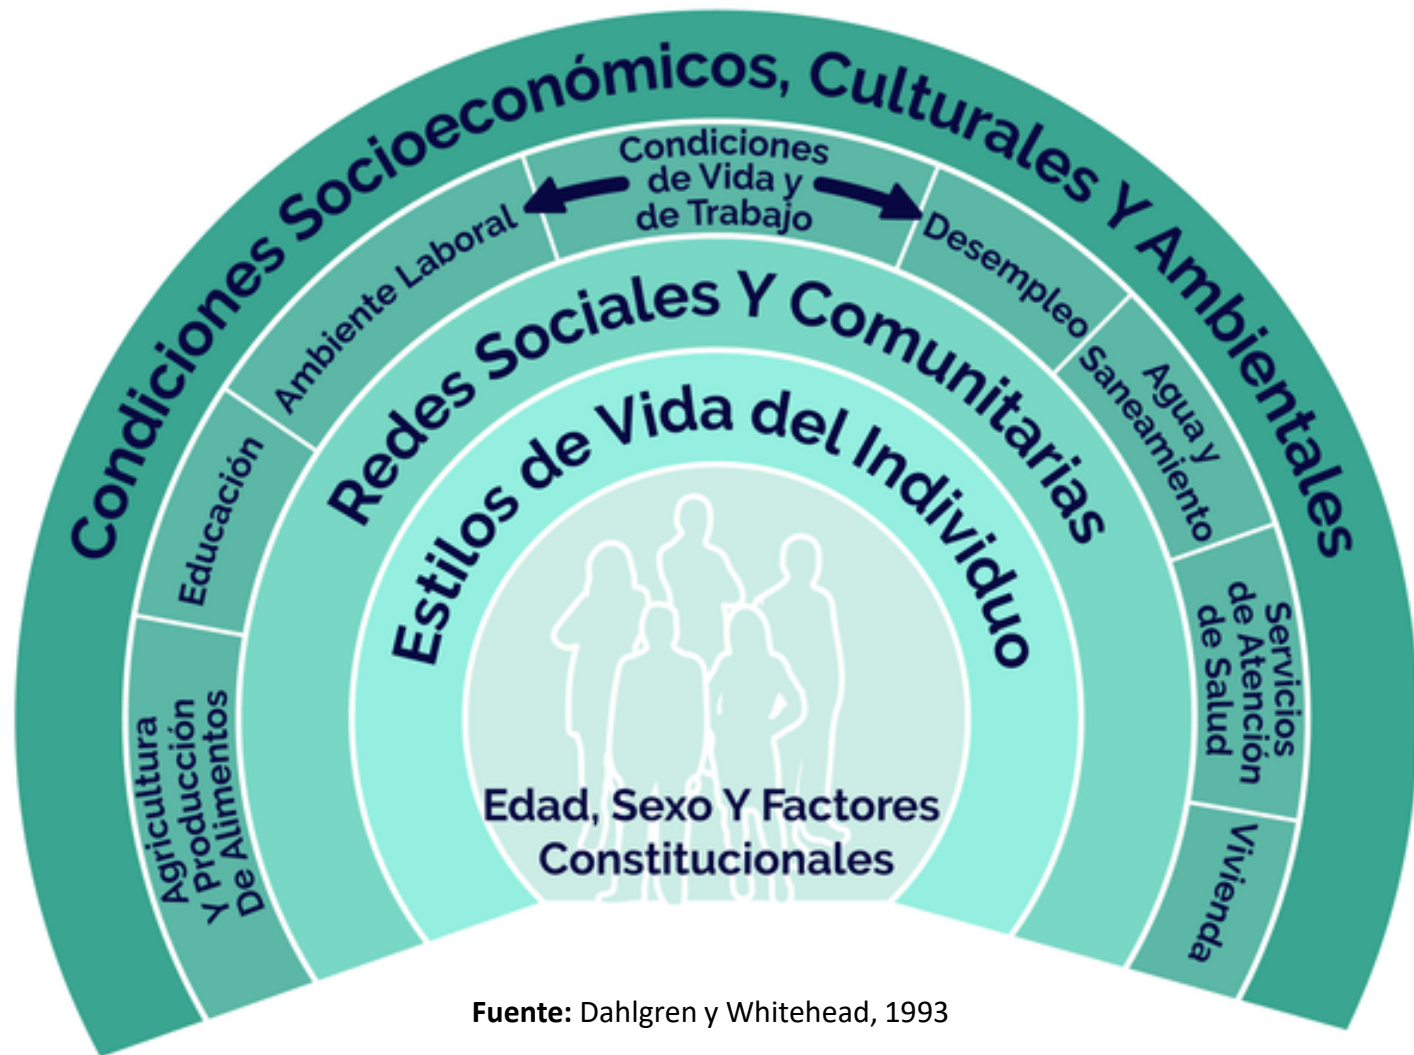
Condiciones Socioeconómicos, Culturales Y Ambientales

Condiciones de Vida y de Trabajo

Ambiente Laboral

Desempleo

Educación

Agua y Saneamiento

Agricultura Y Producción De Alimentos

Servicios de Atención de Salud

Vivienda

Redes Sociales Y Comunitarias

Estilos de Vida del Individuo

Edad, Sexo Y Factores Constitucionales

**Fuente:** Dahlgren y Whitehead, 1993